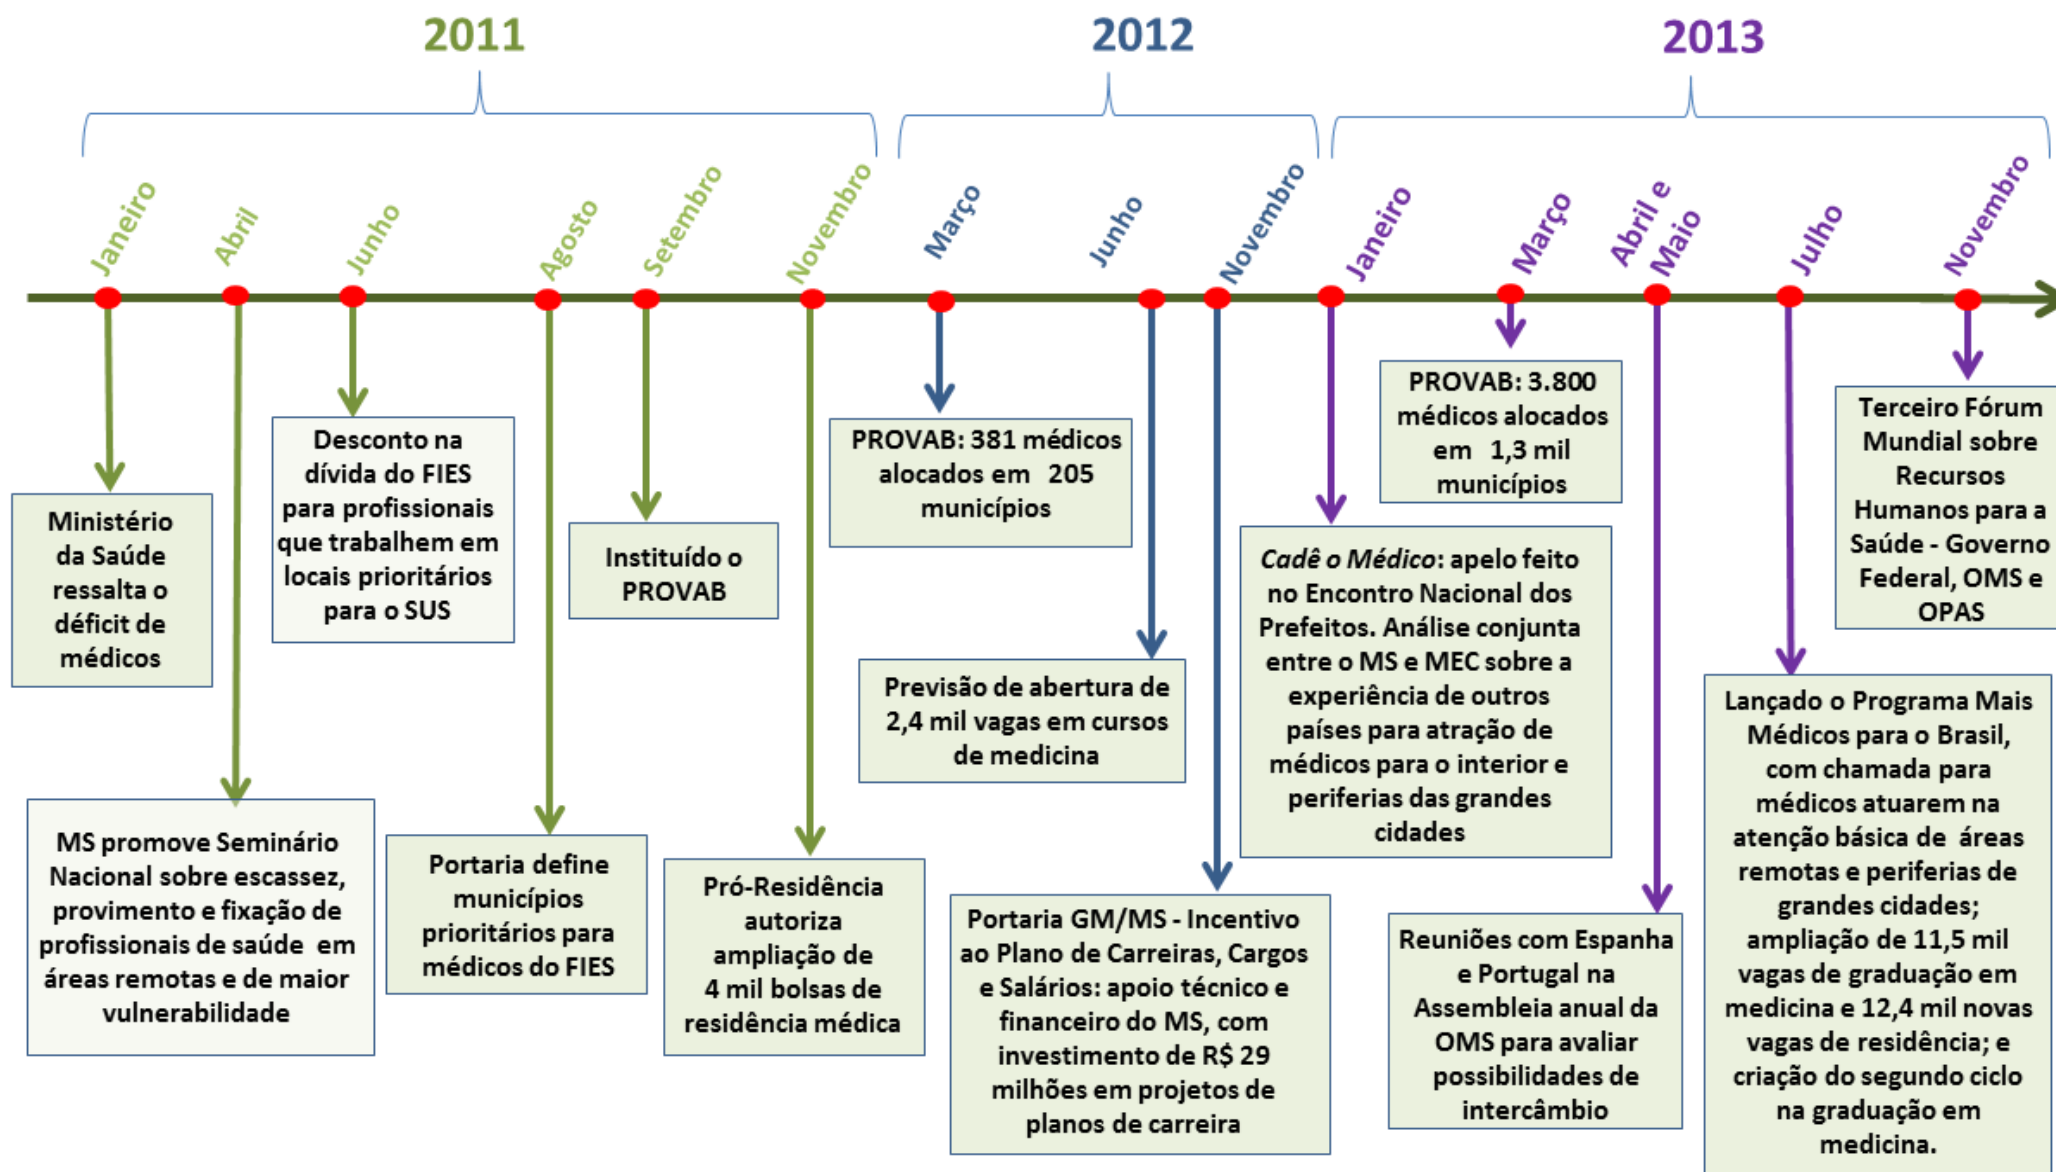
2011

2012

2013

Janeiro Abril Junho Agosto Setembro Novembro Março Junho Novembro Janeiro Março Abril e Maio Julho Novembro

Ministério da Saúde ressalta o déficit de médicos

MS promove Seminário Nacional sobre escassez, provimento e fixação de profissionais de saúde em áreas remotas e de maior vulnerabilidade

Desconto na dívida do FIES para profissionais que trabalhem em locais prioritários para o SUS

Portaria define municípios prioritários para médicos do FIES

Instituído o PROVAB

Pró-Residência autoriza ampliação de 4 mil bolsas de residência médica

PROVAB: 381 médicos alocados em 205 municípios

Previsão de abertura de 2,4 mil vagas em cursos de medicina

Portaria GM/MS - Incentivo ao Plano de Carreiras, Cargos e Salários: apoio técnico e financeiro do MS, com investimento de R$ 29 milhões em projetos de planos de carreira

*Cadê o Médico*: apelo feito no Encontro Nacional dos Prefeitos. Análise conjunta entre o MS e MEC sobre a experiência de outros países para atração de médicos para o interior e periferias das grandes cidades

PROVAB: 3.800 médicos alocados em 1,3 mil municípios

Reuniões com Espanha e Portugal na Assembleia anual da OMS para avaliar possibilidades de intercâmbio

Lançado o Programa Mais Médicos para o Brasil, com chamada para médicos atuarem na atenção básica de áreas remotas e periferias de grandes cidades; ampliação de 11,5 mil vagas de graduação em medicina e 12,4 mil novas vagas de residência; e criação do segundo ciclo na graduação em medicina.

Terceiro Fórum Mundial sobre Recursos Humanos para a Saúde - Governo Federal, OMS e OPAS